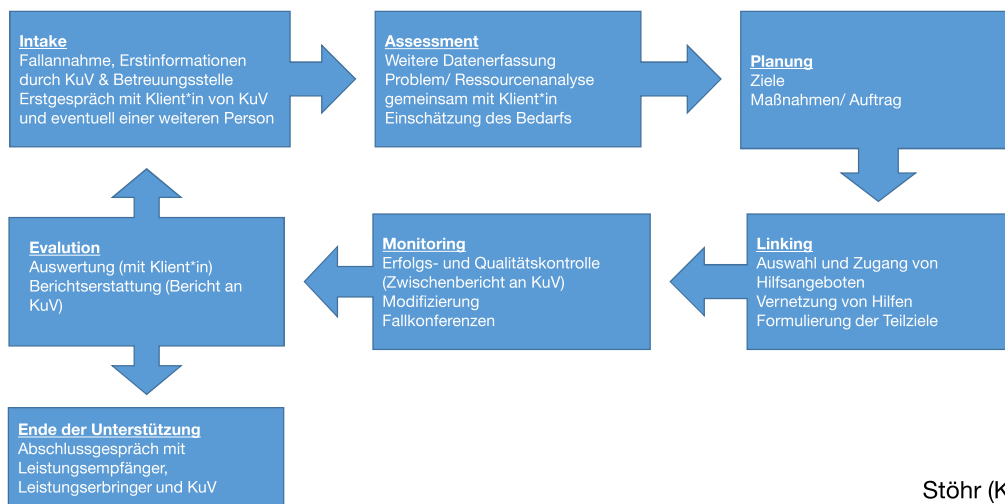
Intake
Fallannahme, Erstinformationen durch KuV & Betreuungsstelle
Erstgespräch mit Klient*in von KuV und eventuell einer weiteren Person

Assessment
Weitere Datenerfassung
Problem/ Ressourcenanalyse gemeinsam mit Klient*in
Einschätzung des Bedarfs

Planung
Ziele
Maßnahmen/ Auftrag

Linking
Auswahl und Zugang von Hilfsangeboten
Vernetzung von Hilfen
Formulierung der Teilziele

Monitoring
Erfolgs- und Qualitätskontrolle (Zwischenbericht an KuV)
Modifizierung
Fallkonferenzen

Evalution
Auswertung (mit Klient*in)
Berichtserstattung (Bericht an KuV)

Ende der Unterstützung
Abschlussgespräch mit Leistungsempfänger, Leistungserbringer und KuV

Stöhr (K